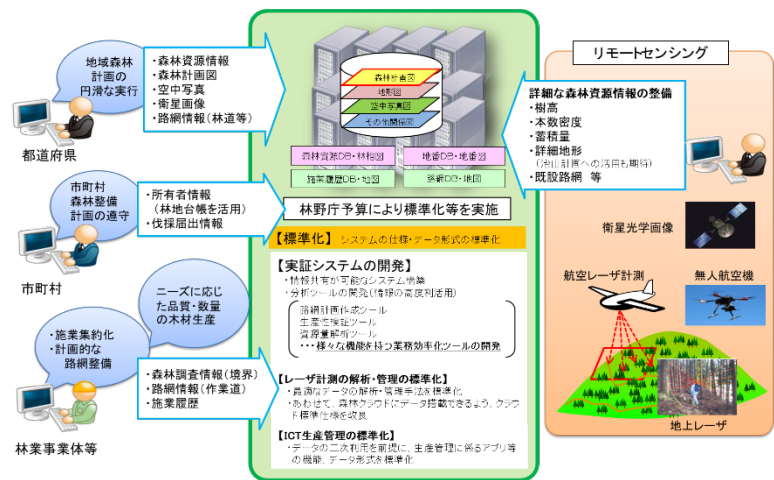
地域森林計画の円滑な実行

・森林資源情報
・森林計画図
・空中写真
・衛星画像
・路網情報（林道等）

都道府県

市町村森林整備計画の遵守

・所有者情報（林地台帳を活用）
・伐採届出情報

市町村

ニーズに応じた品質・数量の木材生産

・施業集約化
・計画的な路網整備

・森林調査情報（境界）
・路網情報（作業道）
・施業履歴

林業事業体等

森林計画図
地形図
空中写真図
その他関係図

森林資源DB・林相図
地番DB・地番図
施業履歴DB・地図
路網DB・地図

林野庁予算により標準化等を実施

【標準化】システムの仕様・データ形式の標準化

【実証システムの開発】
・情報共有が可能なシステム構築
・分析ツールの開発（情報の高度利活用）
路網計画作成ツール
生産性検証ツール
資源量解析ツール
・・・様々な機能を持つ業務効率化ツールの開発

【レーザ計測の解析・管理の標準化】
・最適なデータの解析・管理手法を標準化
・あわせて、森林クラウドにデータ搭載できるよう、クラウド標準仕様を改良

【ICT生産管理の標準化】
・データの二次利用を前提に、生産管理に係るアプリ等の機能、データ形式を標準化

リモートセンシング

詳細な森林資源情報の整備
・樹高
・本数密度
・蓄積量
・詳細地形（治山計画への活用も期待）
・既設路網　等

衛星光学画像

航空レーザ計測

無人航空機

地上レーザ